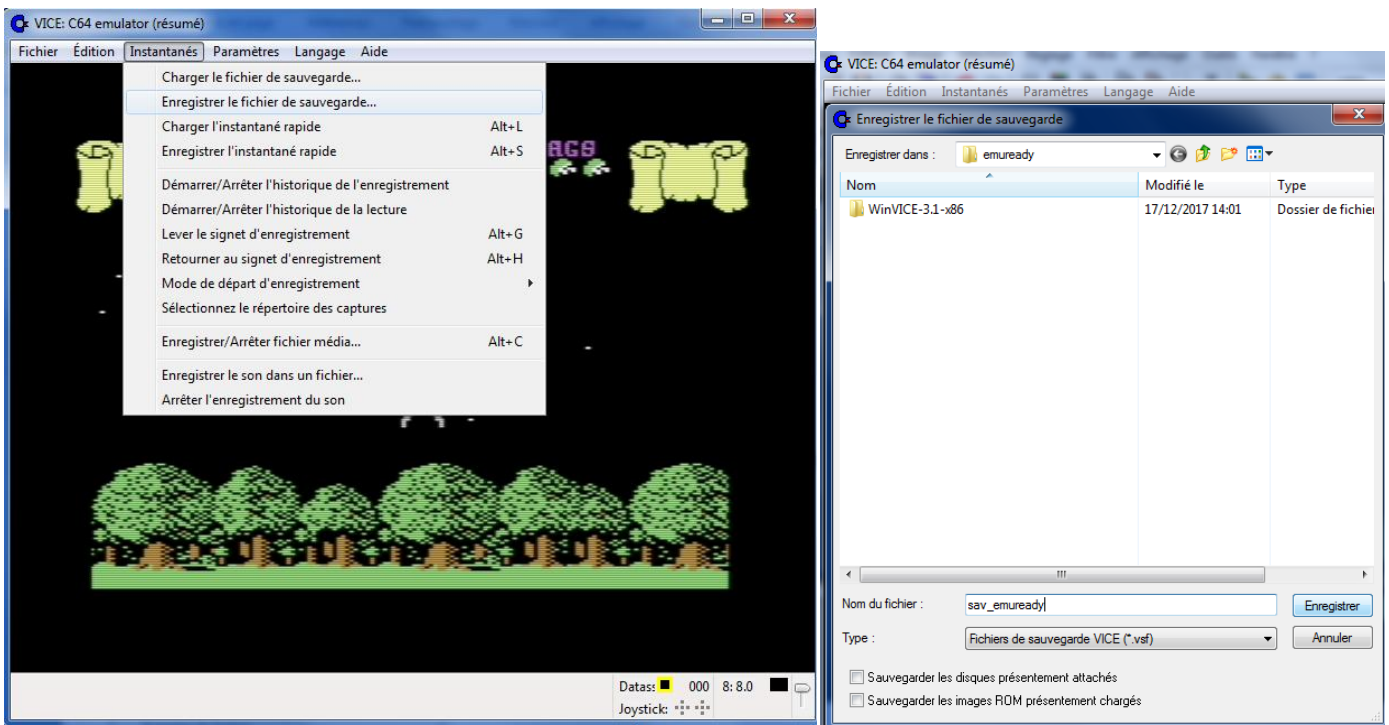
VICE: C64 emulator (résumé)

Fichier Édition Instantanés Paramètres Langage Aide

Charger le fichier de sauvegarde...
Enregistrer le fichier de sauvegarde...
Charger l'instantané rapide Alt+L
Enregistrer l'instantané rapide Alt+S
Démarrer/Arrêter l'historique de l'enregistrement
Démarrer/Arrêter l'historique de la lecture
Lever le signet d'enregistrement Alt+G
Retourner au signet d'enregistrement Alt+H
Mode de départ d'enregistrement
Sélectionnez le répertoire des captures
Enregistrer/Arrêter fichier média... Alt+C
Enregistrer le son dans un fichier...
Arrêter l'enregistrement du son

AGS

Datass 000 8: 8.0
Joystick:

VICE: C64 emulator (résumé)

Fichier Édition Instantanés Paramètres Langage Aide

Enregistrer le fichier de sauvegarde

Enregistrer dans : emuready

| Nom | Modifié le | Type |
|---|---|---|
| WinVICE-3.1-x86 | 17/12/2017 14:01 | Dossier de fichier |

Nom du fichier : sav_emuready
Enregistrer
Type : Fichiers de sauvegarde VICE (*.vsf)
Annuler

Sauvegarder les disques présentement attachés
Sauvegarder les images ROM présentement chargés